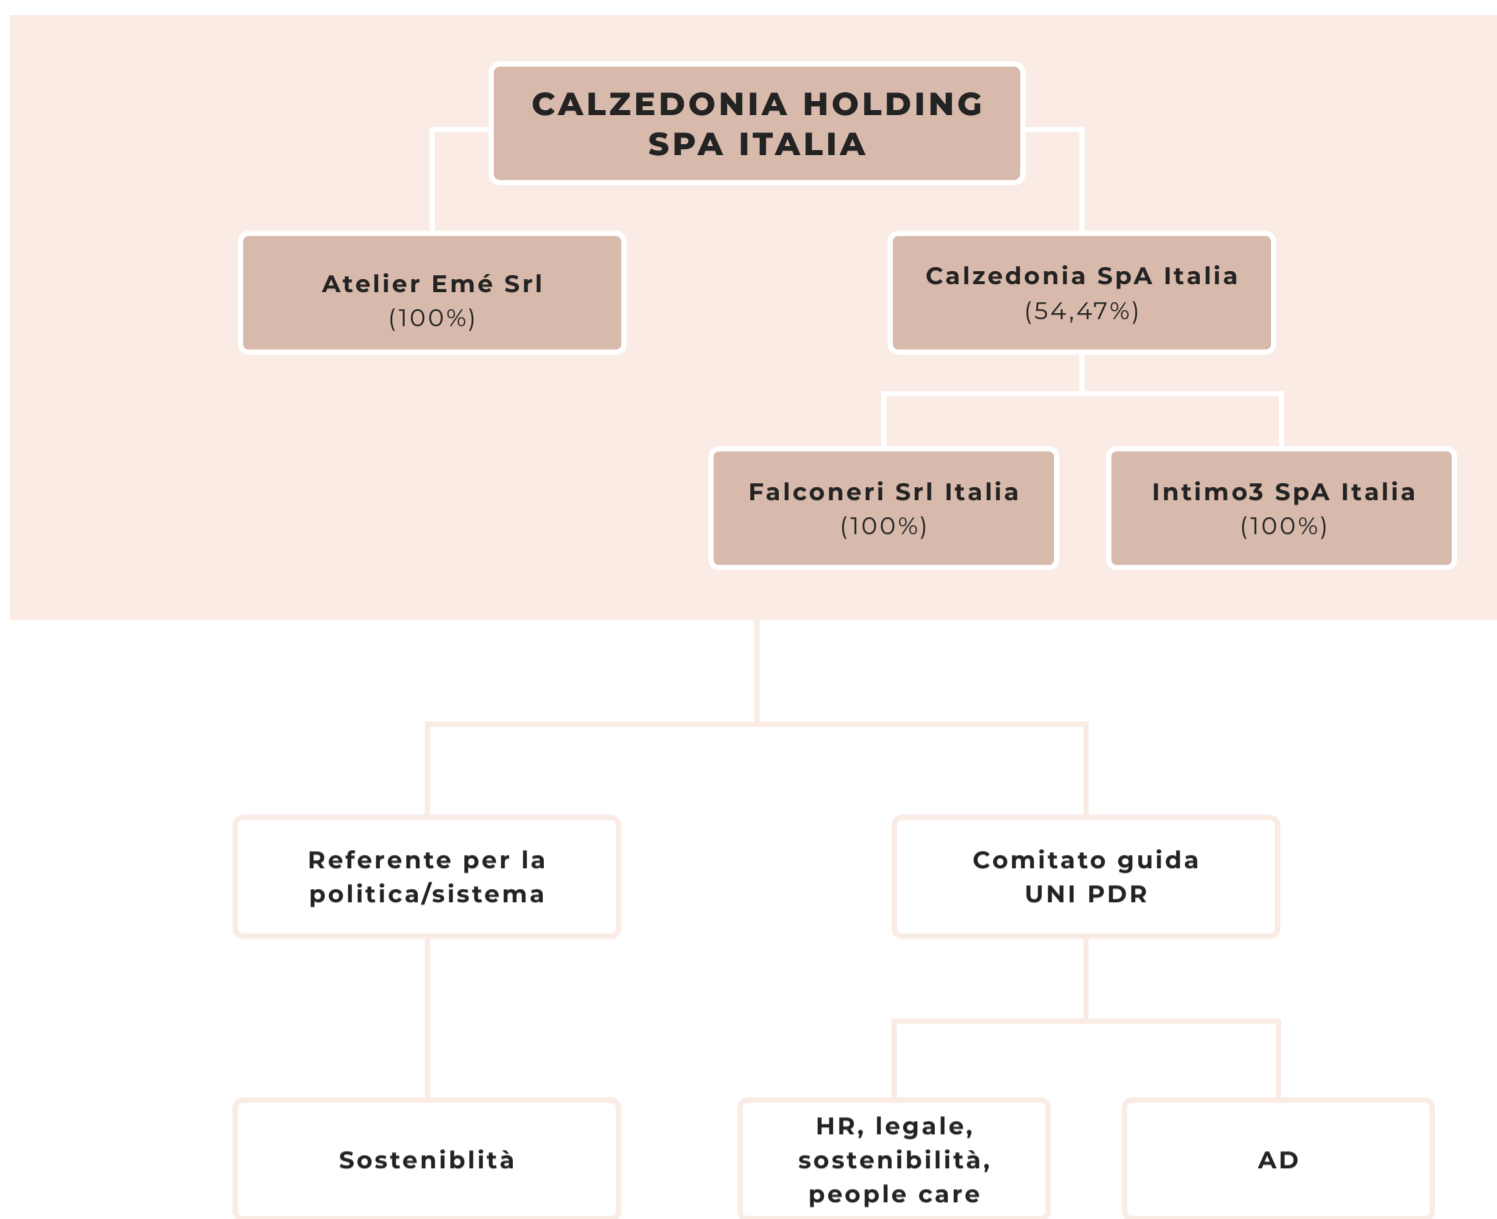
CALZEDONIA HOLDING SPA ITALIA

Atelier Emé Srl
(100%)

Calzedonia SpA Italia
(54,47%)

Falconeri Srl Italia
(100%)

Intimo3 SpA Italia
(100%)

Referente per la politica/sistema

Comitato guida UNI PDR

Sosteniblità

HR, legale, sostenibilità, people care

AD